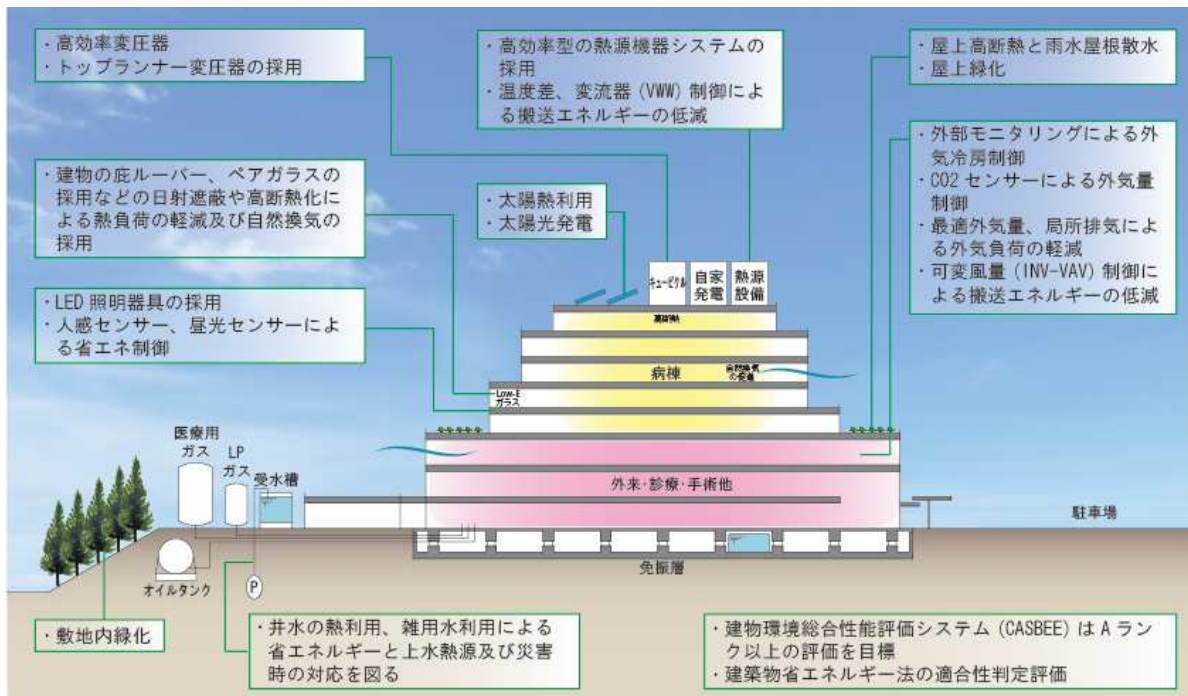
・高効率変圧器
・トップランナー変圧器の採用

・高効率型の熱源機器システムの採用
・温度差、変流器（VWW）制御による搬送エネルギーの低減

・屋上高断熱と雨水屋根散水
・屋上緑化

・外部モニタリングによる外気冷房制御
・CO2 センサーによる外気量制御
・最適外気量、局所排気による外気負荷の軽減
・可変風量（INV-VAV）制御による搬送エネルギーの低減

・建物の庇ルーバー、ペアガラスの採用などの日射遮蔽や高断熱化による熱負荷の軽減及び自然換気の採用

・太陽熱利用
・太陽光発電

・LED 照明器具の採用
・人感センサー、昼光センサーによる省エネ制御

キュービクル
自家発電
熱源設備

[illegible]

病棟

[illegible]

Low-E ガラス

医療用ガス
LP ガス
受水槽

外来・診療・手術他

駐車場

オイルタンク

P

免振層

・敷地内緑化

・井水の熱利用、雑用水利用による省エネルギーと上水熱源及び災害時の対応を図る

・建物環境総合性能評価システム（CASBEE）は A ランク以上の評価を目標
・建築物省エネルギー法の適合性判定評価